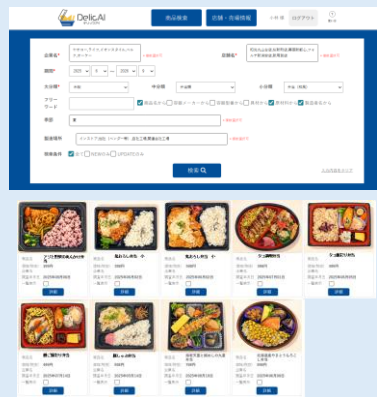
DelicAI

商品検索

店舗・売場情報

ログアウト

企業名*

店舗名*

期間*

2025 年 5 月 〜 2025 年 5 月

大分類*

中分類

小分類

フリーワード

価格

販売場所

検索条件

すべて

検索

ファミリー弁当

鶏の焼肉弁当

鶏のりた弁当

鶏の唐揚げ弁当

詳細

詳細

詳細

詳細

詳細

詳細

詳細

詳細

詳細